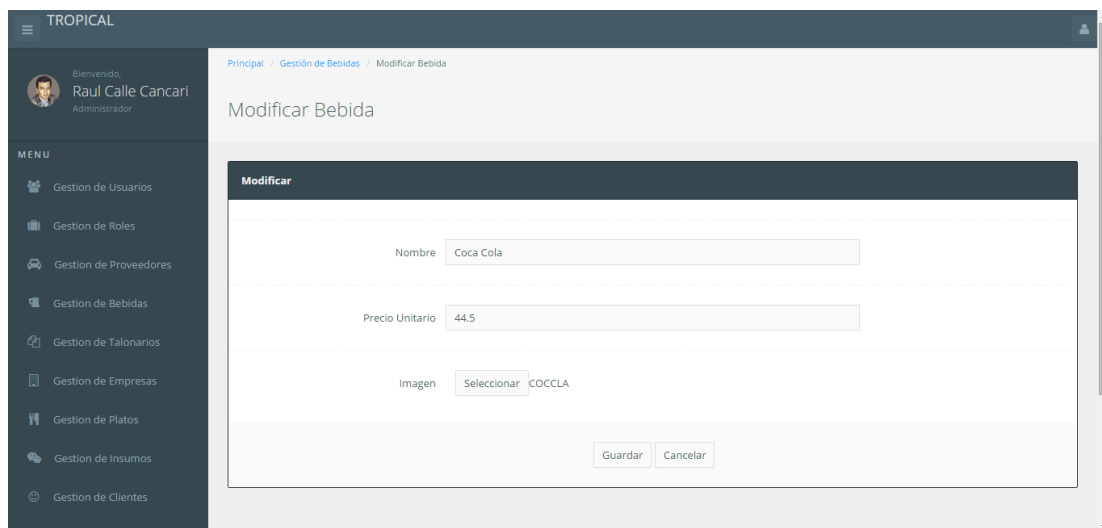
TROPICAL

Bienvenido,
Raul Calle Cancari
Administrador

MENU

Gestion de Usuarios

Gestion de Roles

Gestion de Proveedores

Gestion de Bebidas

Gestion de Talonarios

Gestion de Empresas

Gestion de Platos

Gestion de Insumos

Gestion de Clientes

Principal / Gestión de Bebidas / Modificar Bebida

Modificar Bebida

Modificar

Nombre Coca Cola

Precio Unitario 44.5

Imagen Seleccionar COCCLA

Guardar Cancelar